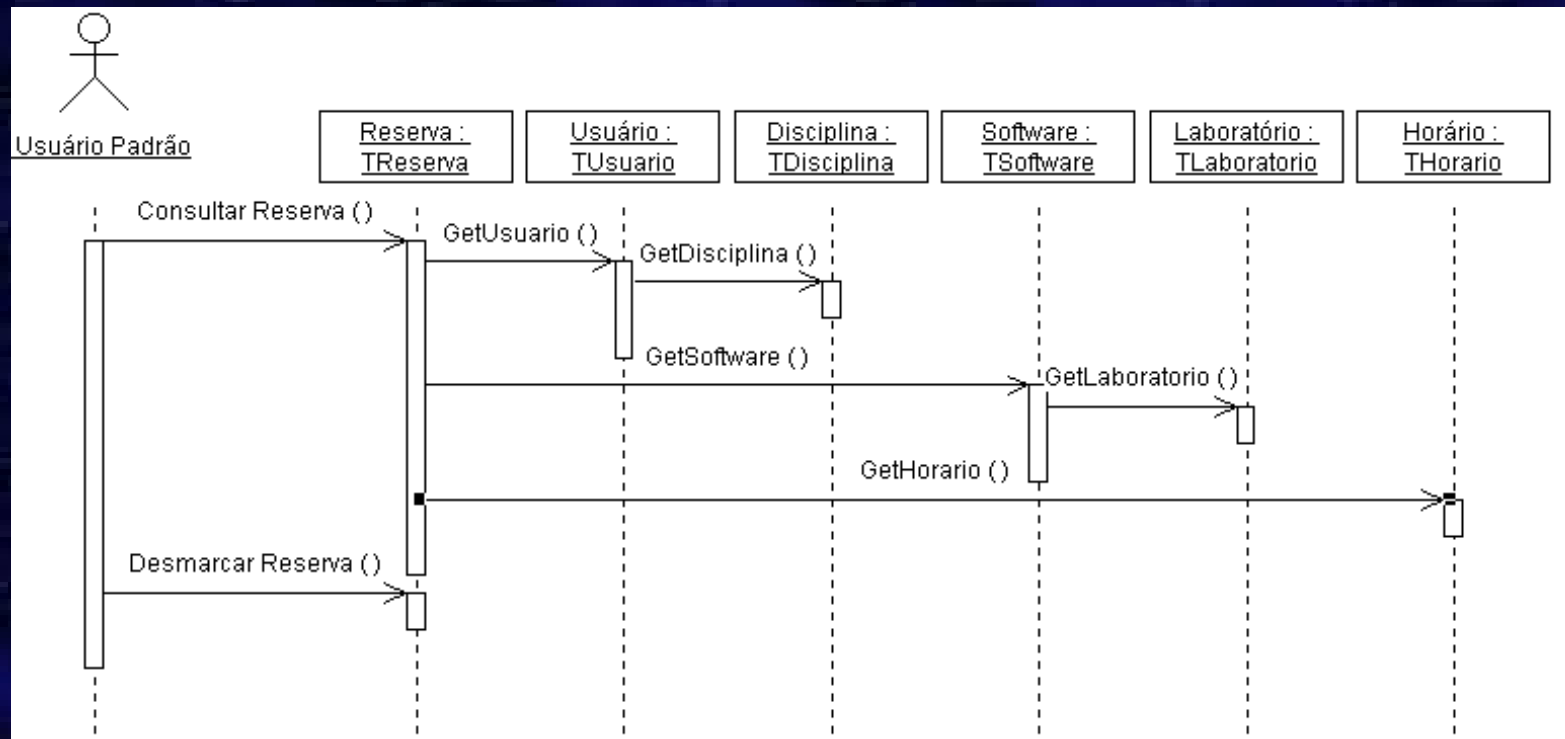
Usuário Padrão

Reserva : TReserva

Usuário : TUsuario

Disciplina : TDisciplina

Software : TSoftware

Laboratório : TLaboratorio

Horário : THorario

Consultar Reserva ()

GetUsuario ()

GetDisciplina ()

GetSoftware ()

GetLaboratorio ()

GetHorario ()

Desmarcar Reserva ()